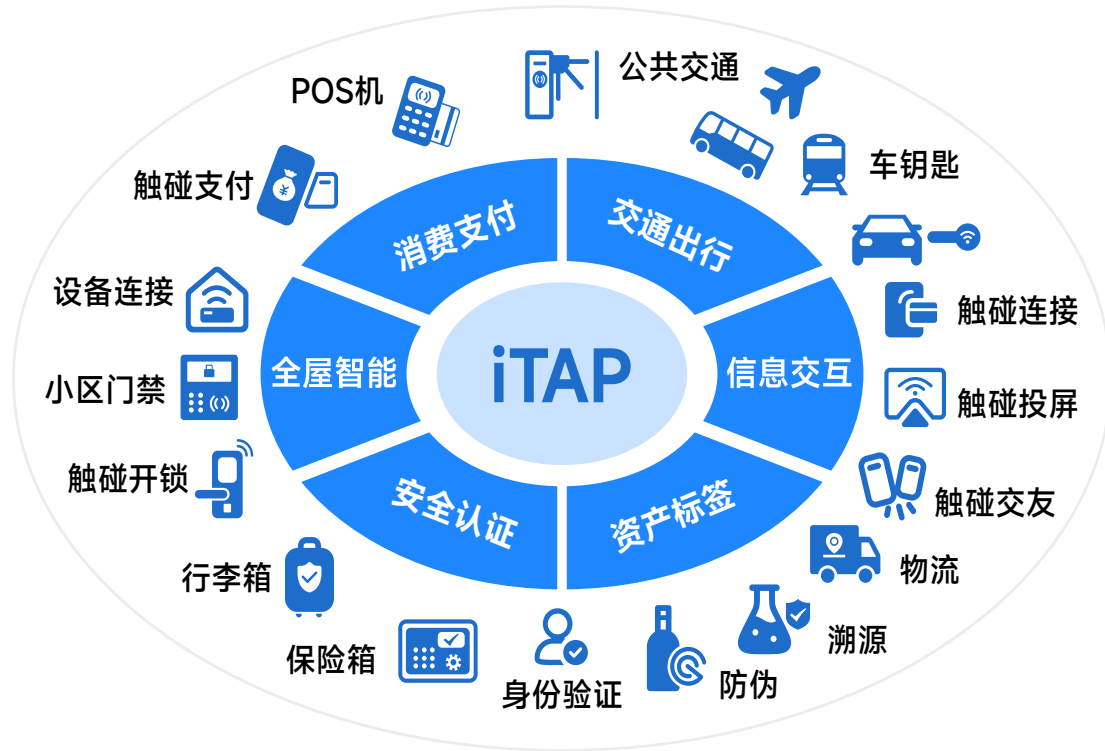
POS机

公共交通

触碰支付

车钥匙

设备连接

小区门禁

触碰开锁

行李箱

保险箱

身份验证

防伪

溯源

物流

触碰交友

触碰投屏

触碰连接

消费支付

交通出行

全屋智能

iTAP

信息交互

安全认证

资产标签